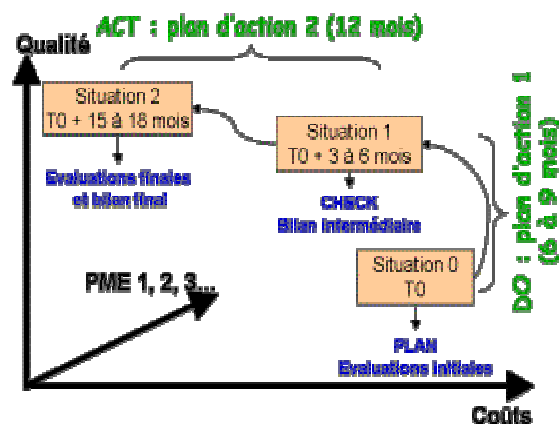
ACT : plan d'action 2 (12 mois)

Qualité

Situation 2
T0 + 15 à 18 mois

Evaluations finales
et bilan final

Situation 1
T0 + 3 à 6 mois

CHECK
Bilan intermédiaire

DO : plan d'action 1
(6 à 9 mois)

PME 1, 2, 3...

Situation 0
T0

PLAN
Evaluations initiales

Coûts